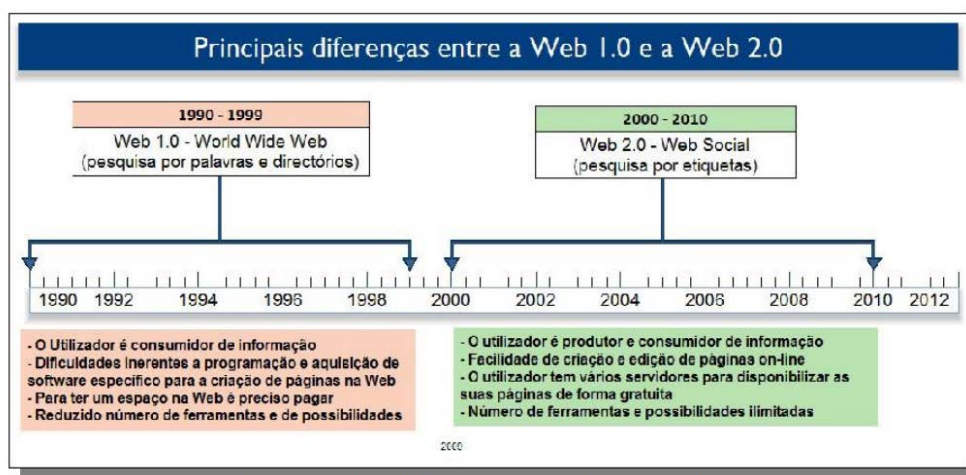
Principais diferenças entre a Web 1.0 e a Web 2.0

1990 - 1999
Web 1.0 - World Wide Web
(pesquisa por palavras e directórios)

2000 - 2010
Web 2.0 - Web Social
(pesquisa por etiquetas)

1990 1992 1994 1996 1998 2000 2002 2004 2006 2008 2010 2012

- O Utilizador é consumidor de informação
- Dificuldades inerentes a programação e aquisição de software especifico para a criação de páginas na Web
- Para ter um espaço na Web é preciso pagar
- Reduzido número de ferramentas e de possibilidades

- O utilizador é produtor e consumidor de informação
- Facilidade de criação e edição de páginas on-line
- O utilizador tem vários servidores para disponibilizar as suas páginas de forma gratuita
- Número de ferramentas e possibilidades ilimitadas

2000